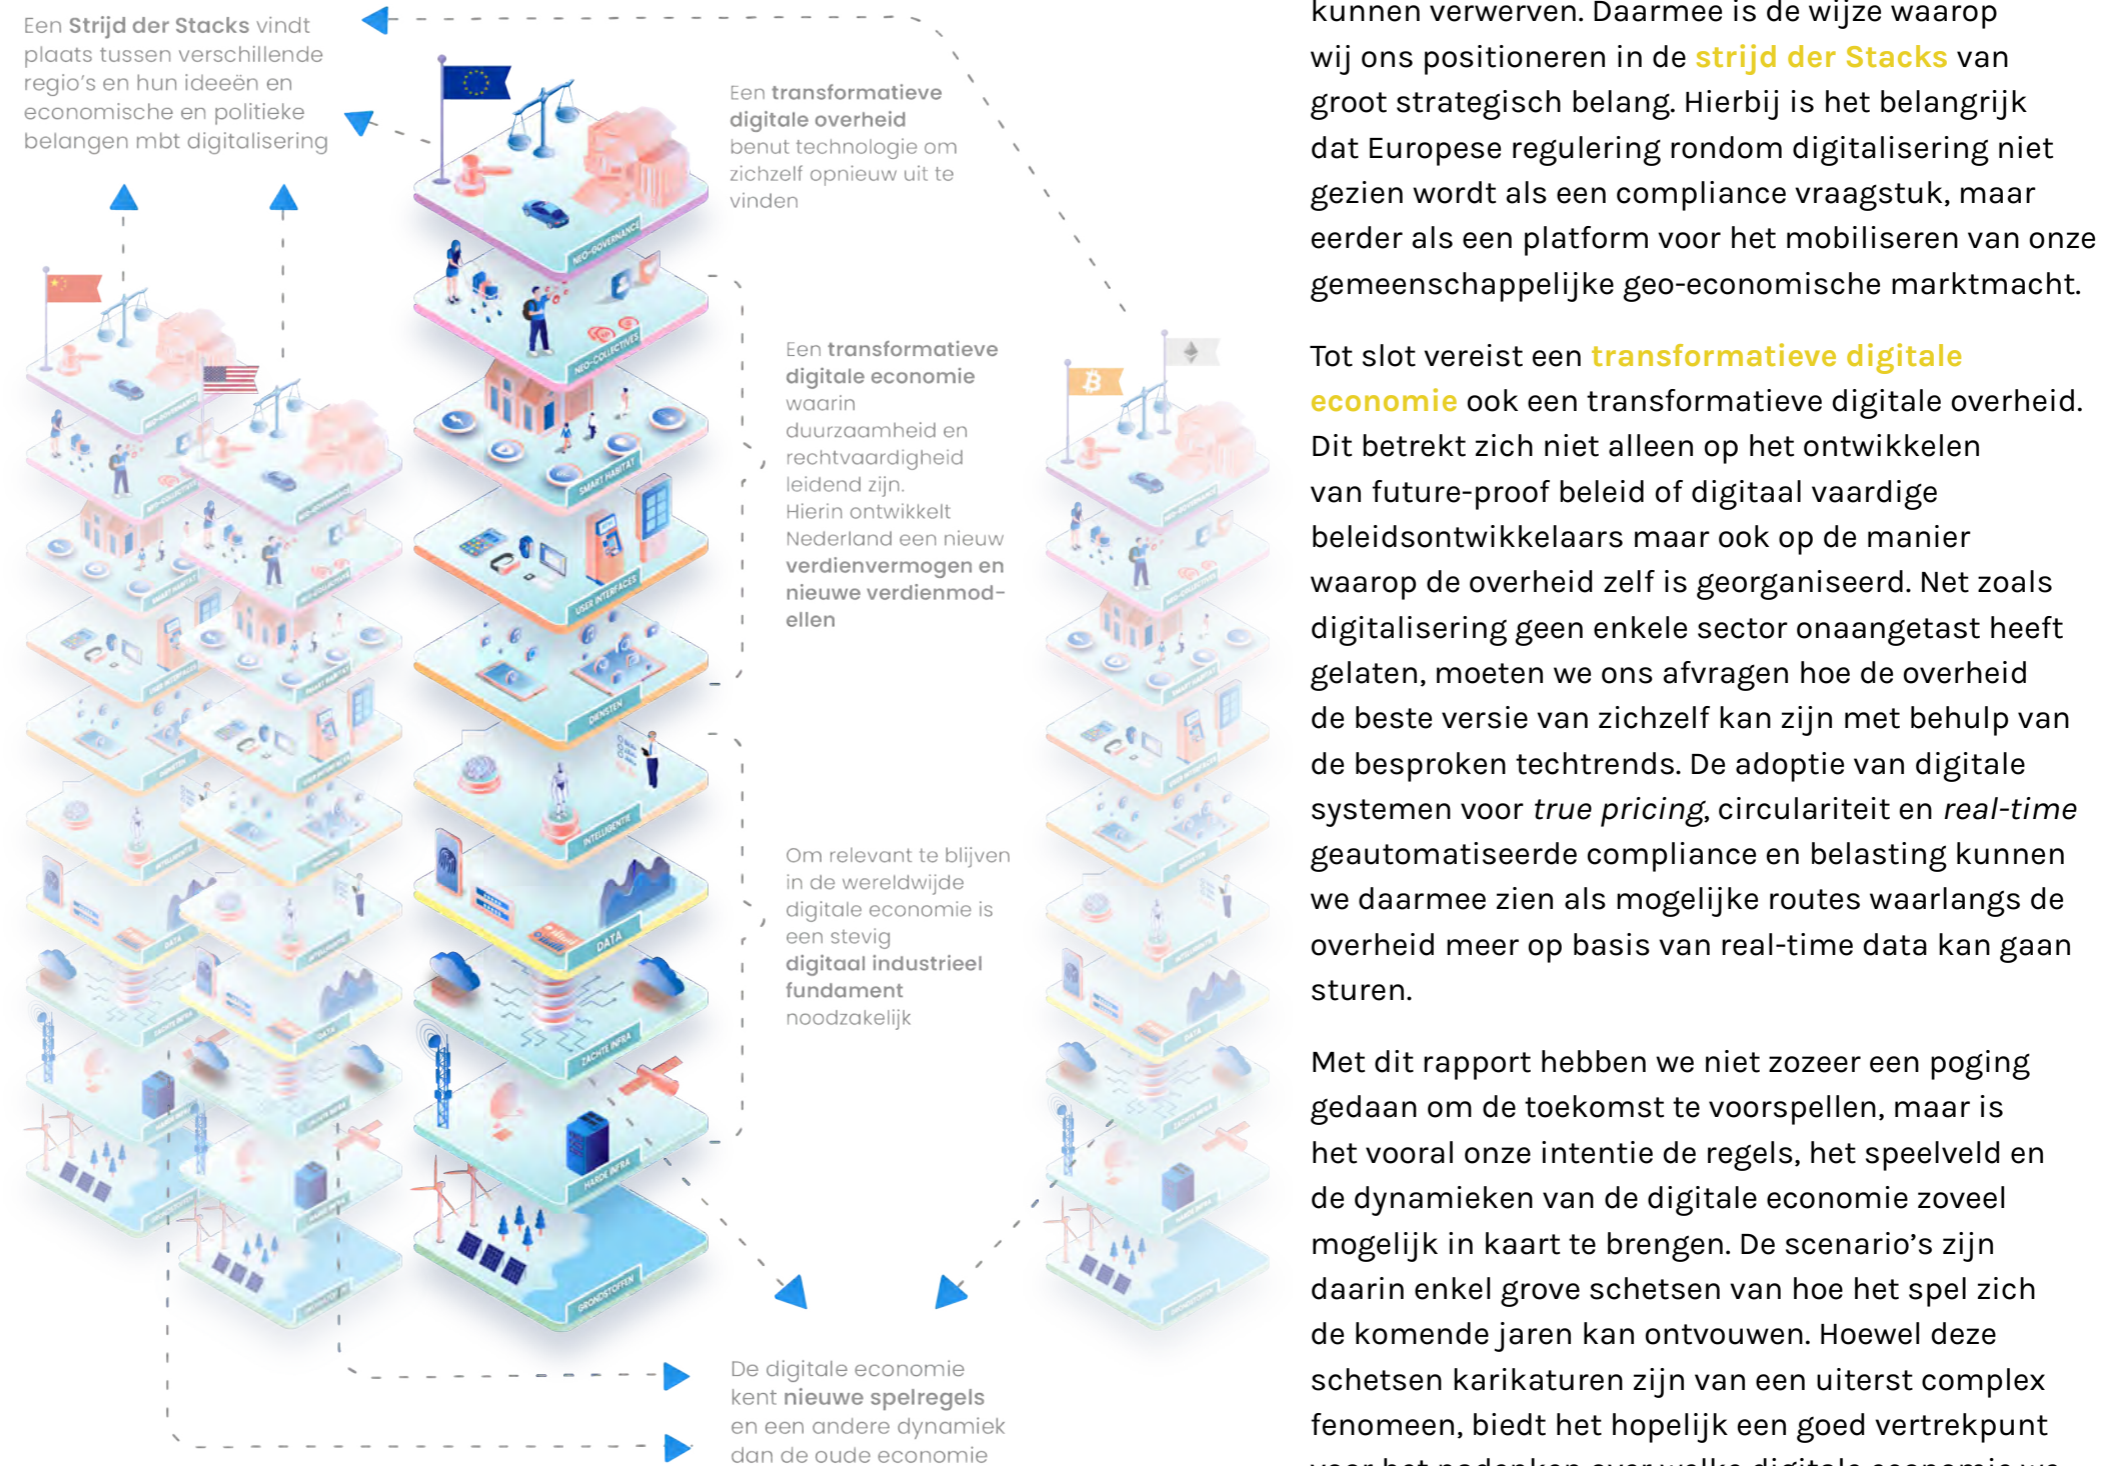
Een Strijd der Stacks vindt plaats tussen verschillende regio's en hun ideeën en economische en politieke belangen mbt digitalisering

Een transformatieve digitale overheid benut technologie om zichzelf opnieuw uit te vinden

Een transformatieve digitale economie waarin duurzaamheid en rechtvaardigheid leidend zijn. Hierin ontwikkelt Nederland een nieuw verdienvermogen en nieuwe verdienmodellen

Om relevant te blijven in de wereldwijde digitale economie is een stevig digitaal industrieel fundament noodzakelijk

De digitale economie kent nieuwe spelregels en een andere dynamiek dan de oude economie

NEO-GOVERNANCE
NEO-COLLECTIVES
SMART HABITAT
USER INTERFACES
DIENSTEN
INTELLIGENTIE
DATA
ZACHTE INFRA
HARDE INFRA
GRONDSTOFFEN

kunnen verwerven. Daarmee is de wijze waarop wij ons positioneren in de strijd der Stacks van groot strategisch belang. Hierbij is het belangrijk dat Europese regulering rondom digitalisering niet gezien wordt als een compliance vraagstuk, maar eerder als een platform voor het mobiliseren van onze gemeenschappelijke geo-economische marktmacht.

Tot slot vereist een transformatieve digitale economie ook een transformatieve digitale overheid. Dit betrekt zich niet alleen op het ontwikkelen van future-proof beleid of digitaal vaardige beleidsontwikkelaars maar ook op de manier waarop de overheid zelf is georganiseerd. Net zoals digitalisering geen enkele sector onaangetast heeft gelaten, moeten we ons afvragen hoe de overheid de beste versie van zichzelf kan zijn met behulp van de besproken techtrends. De adoptie van digitale systemen voor true pricing, circulariteit en real-time geautomatiseerde compliance en belasting kunnen we daarmee zien als mogelijke routes waarlangs de overheid meer op basis van real-time data kan gaan sturen.

Met dit rapport hebben we niet zozeer een poging gedaan om de toekomst te voorspellen, maar is het vooral onze intentie de regels, het speelveld en de dynamieken van de digitale economie zoveel mogelijk in kaart te brengen. De scenario's zijn daarin enkel grove schetsen van hoe het spel zich de komende jaren kan ontvouwen. Hoewel deze schetsen karikaturen zijn van een uiterst complex fenomeen, biedt het hopelijk een goed vertrekpunt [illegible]